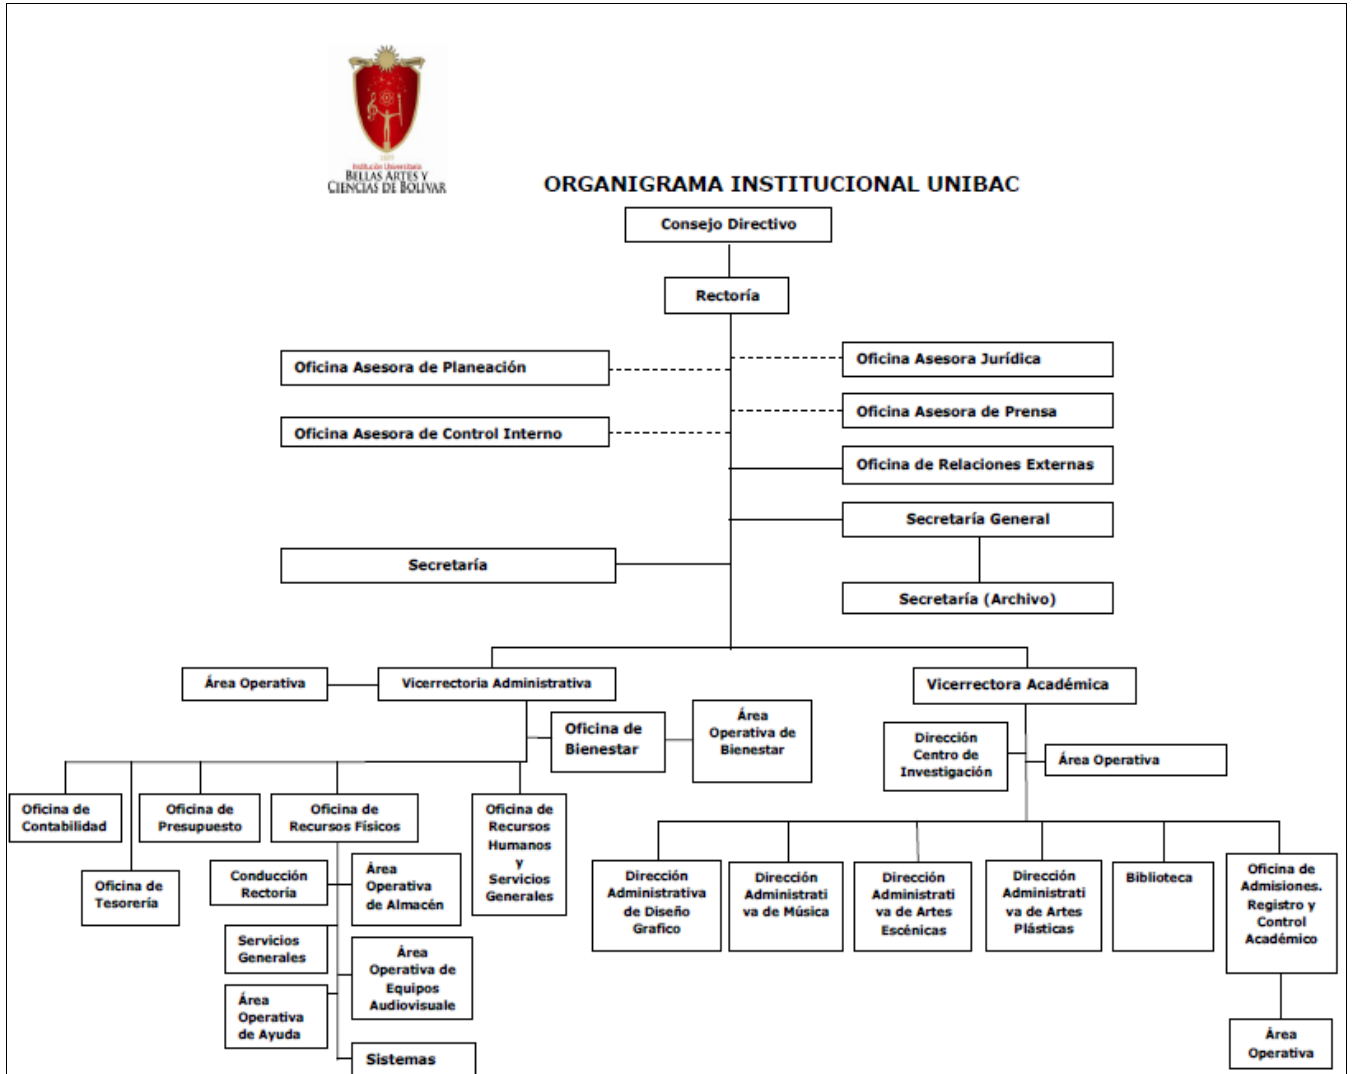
1855
Institución Universitaria
BELLAS ARTES Y CIENCIAS DE BOLIVAR

ORGANIGRAMA INSTITUCIONAL UNIBAC

Consejo Directivo

Rectoría

Oficina Asesora de Planeación

Oficina Asesora Jurídica

Oficina Asesora de Prensa

Oficina Asesora de Control Interno

Oficina de Relaciones Externas

Secretaría General

Secretaría

Secretaría (Archivo)

Área Operativa

Vicerrectoria Administrativa

Vicerrectora Académica

Oficina de Bienestar

Área Operativa de Bienestar

Dirección Centro de Investigación

Área Operativa

Oficina de Contabilidad

Oficina de Presupuesto

Oficina de Recursos Físicos

Oficina de Recursos Humanos y Servicios Generales

Oficina de Tesorería

Conducción Rectoría

Área Operativa de Almacén

Servicios Generales

Área Operativa de Equipos Audiovisuale

Área Operativa de Ayuda

Sistemas

Dirección Administrativa de Diseño Grafico

Dirección Administrativa de Música

Dirección Administrativa de Artes Escénicas

Dirección Administrativa de Artes Plásticas

Biblioteca

Oficina de Admisiones. Registro y Control Académico

Área Operativa